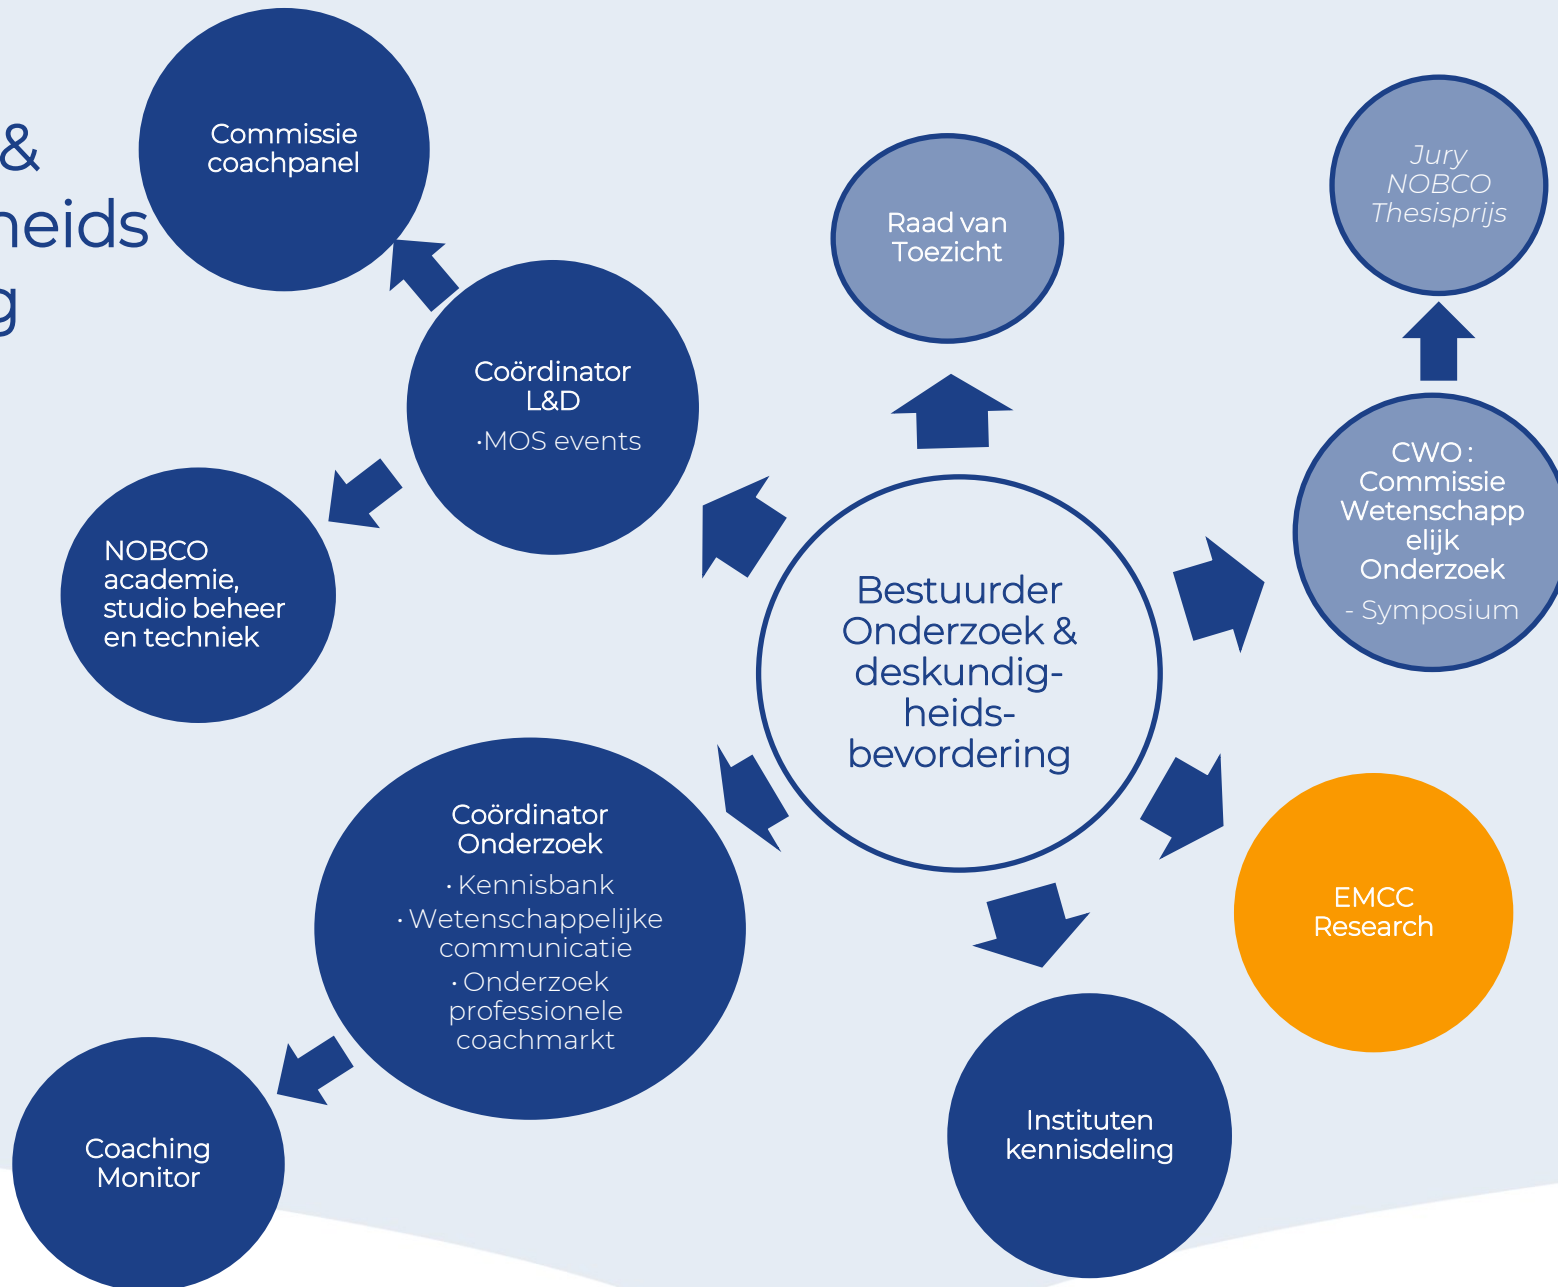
&
heids
g

Commissie coachpanel

Raad van Toezicht

Jury NOBCO Thesisprijs

Coördinator L&D
·MOS events

NOBCO academie, studio beheer en techniek

Bestuurder Onderzoek & deskundigheidsbevordering

CWO : Commissie Wetenschappelijk Onderzoek
- Symposium

Coördinator Onderzoek
· Kennisbank
· Wetenschappelijke communicatie
· Onderzoek professionele coachmarkt

EMCC Research

Coaching Monitor

Instituten kennisdeling